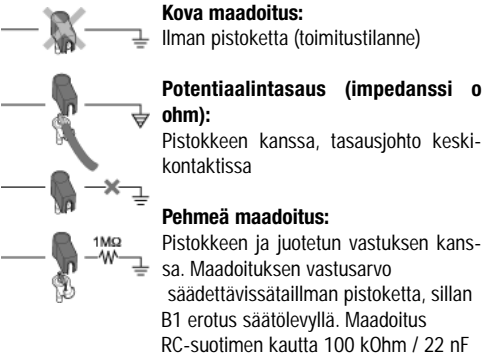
Kova maadoitus:
Ilman pistoketta (toimitustilanne)

Potentiaalintasaus (impedanssi o ohm):
Pistokkeen kanssa, tasausjohto keskikontaktissa

Pehmeä maadoitus:
Pistokkeen ja juotetun vastuksen kanssa. Maadoituksen vastusarvo säädettävissätaillman pistoketta, sillan B1 erotus säätölevyllä. Maadoitus RC-suotimen kautta 100 kOhm / 22 nF

1MΩ